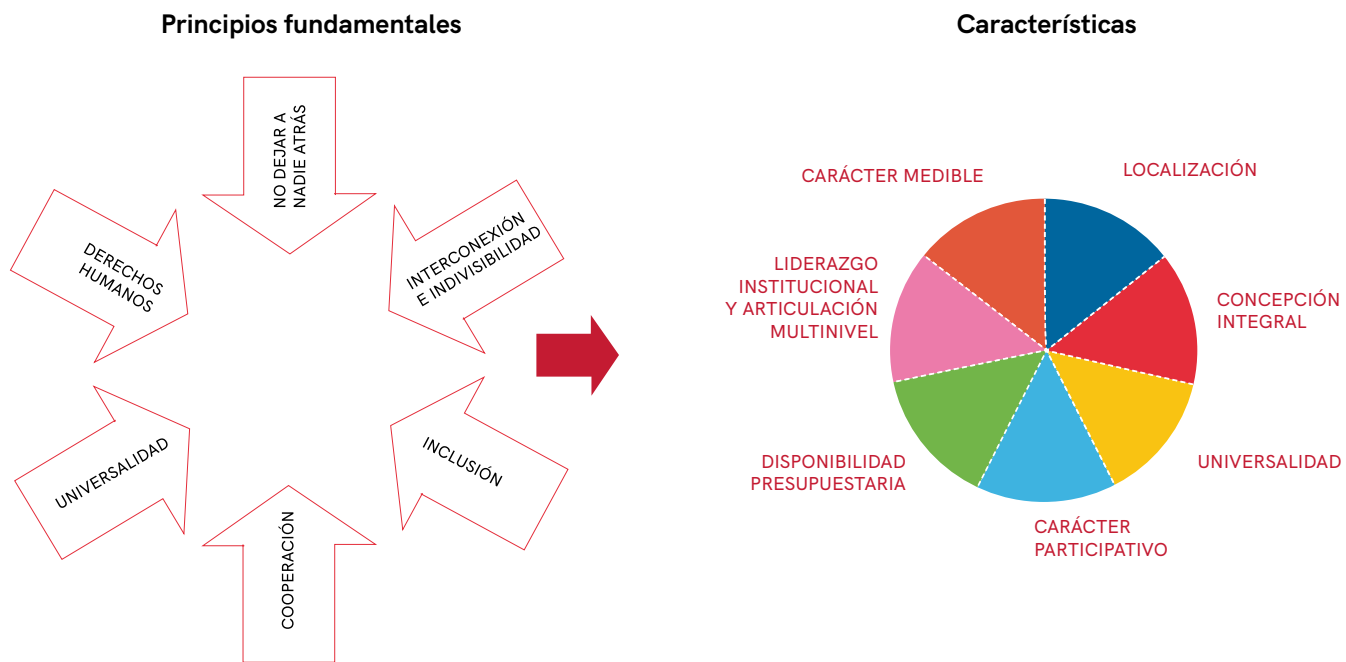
Principios fundamentales

NO DEJAR A NADIE ATRÁS

DERECHOS HUMANOS

INTERCONEXIÓN E INDIVISIBILIDAD

UNIVERSALIDAD

INCLUSIÓN

COOPERACIÓN

Características

CARÁCTER MEDIBLE

LOCALIZACIÓN

LIDERAZGO INSTITUCIONAL Y ARTICULACIÓN MULTINIVEL

CONCEPCIÓN INTEGRAL

DISPONIBILIDAD PRESUPUESTARIA

UNIVERSALIDAD

CARÁCTER PARTICIPATIVO